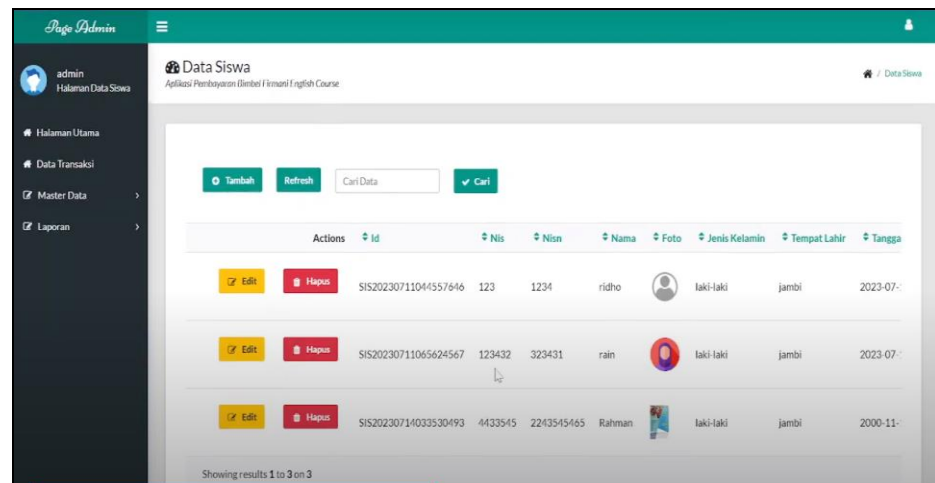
Page Admin

admin
Halaman Data Siswa

Halaman Utama
Data Transaksi
Master Data
Laporan

Data Siswa
Aplikasi Pembayaran Bimbel Firmani English Course

/ Data Siswa

Tambah
Refresh
Cari Data
Cari

| Actions | Id | Nis | Nisn | Nama | Foto | Jenis Kelamin | Tempat Lahir | Tangga |
|---|---|---|---|---|---|---|---|---|
| Edit Hapus | SIS20230711044557646 | 123 | 1234 | ridho | | laki-laki | jambi | 2023-07-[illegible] |
| Edit Hapus | SIS20230711065624567 | 123432 | 323431 | rain | | laki-laki | jambi | 2023-07-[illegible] |
| Edit Hapus | SIS20230714033530493 | 4433545 | 2243545465 | Rahman | | laki-laki | jambi | 2000-11-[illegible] |

Showing results 1 to 3 on 3